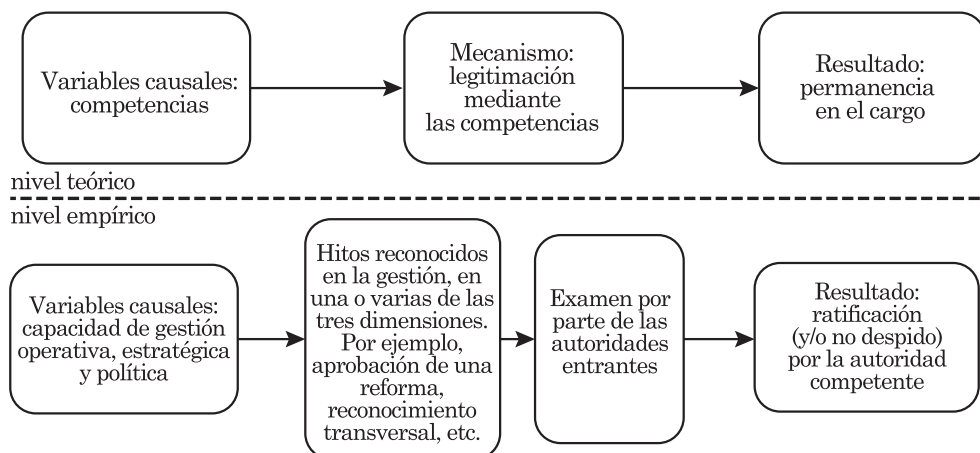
Variables causales: competencias

Mecanismo: legitimación mediante las competencias

Resultado: permanencia en el cargo

nivel teórico

nivel empírico

Variables causales: capacidad de gestión operativa, estratégica y política

Hitos reconocidos en la gestión, en una o varias de las tres dimensiones. Por ejemplo, aprobación de una reforma, reconocimiento transversal, etc.

Examen por parte de las autoridades entrantes

Resultado: ratificación (y/o no despido) por la autoridad competente